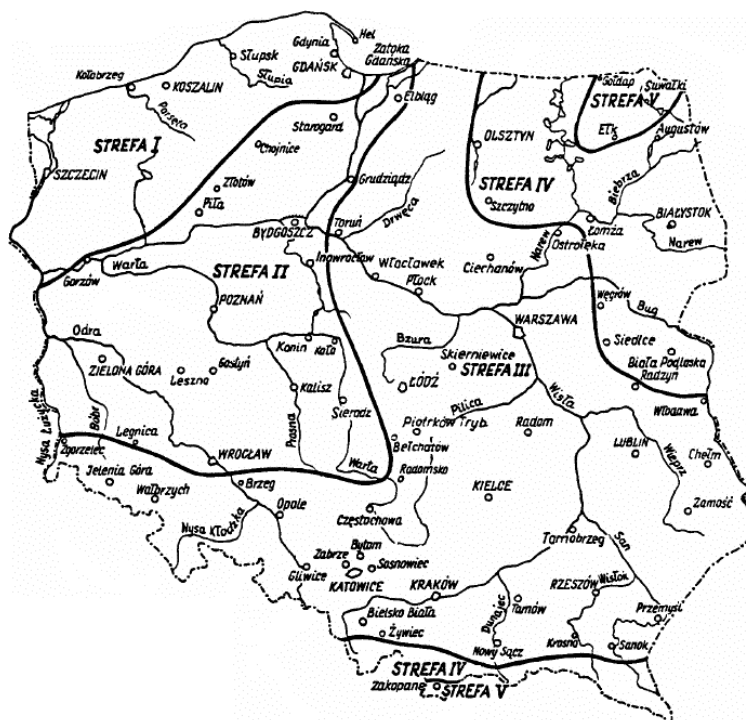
Hel
Gdynia
Zatoka Gdańska
Słupsk
Słupia
GDAŃSK
Kołobrzeg
KOSZALIN
Parsęta
Elbląg
Gołdap
Suwałki
STREFA V
EŁK
Augustów
STREFA I
Starogard
Chojnice
OLSZTYN
STREFA IV
SZCZECIN
Grudziądz
Złotów
Piła
Szczytno
Biebrza
BIAŁYSTOK
Drwęca
Łomża
Narew
Ostrołęka
Narew
BYDGOSZCZ
Toruń
Inowrocław
Włocławek
Warta
STREFA II
Gorzów
Płock
Ciechanów
Węgrów
Bug
POZNAŃ
WARSZAWA
Odra
Konin
Koło
Bzura
Siedlce
Skierniewice
ZIELONA GÓRA
Gostyń
Leszno
ŁÓDŹ
STREFA III
Biała Podlaska
Radzyń
Kalisz
Wisła
Nysa Łużycka
Bóbr
Sieradz
Pilica
Piotrków Tryb.
Radom
Włodawa
Legnica
Prosna
Bełchatów
LUBLIN
Wieprz
Zgorzelec
Chełm
Jelenia Góra
WROCŁAW
Warta
Radomsko
Wałbrzych
Brzeg
KIELCE
Zamość
Opole
Nysa Kłodzka
Częstochowa
Tarnobrzeg
San
Zabrze
Bytom
Sosnowiec
Gliwice
KATOWICE
KRAKÓW
RZESZÓW
Wisłok
Dunajec
Przemyśl
Bielsko Biała
Tarnów
Żywiec
Nowy Sącz
Krosno
Sanok
STREFA IV
Zakopane
STREFA V